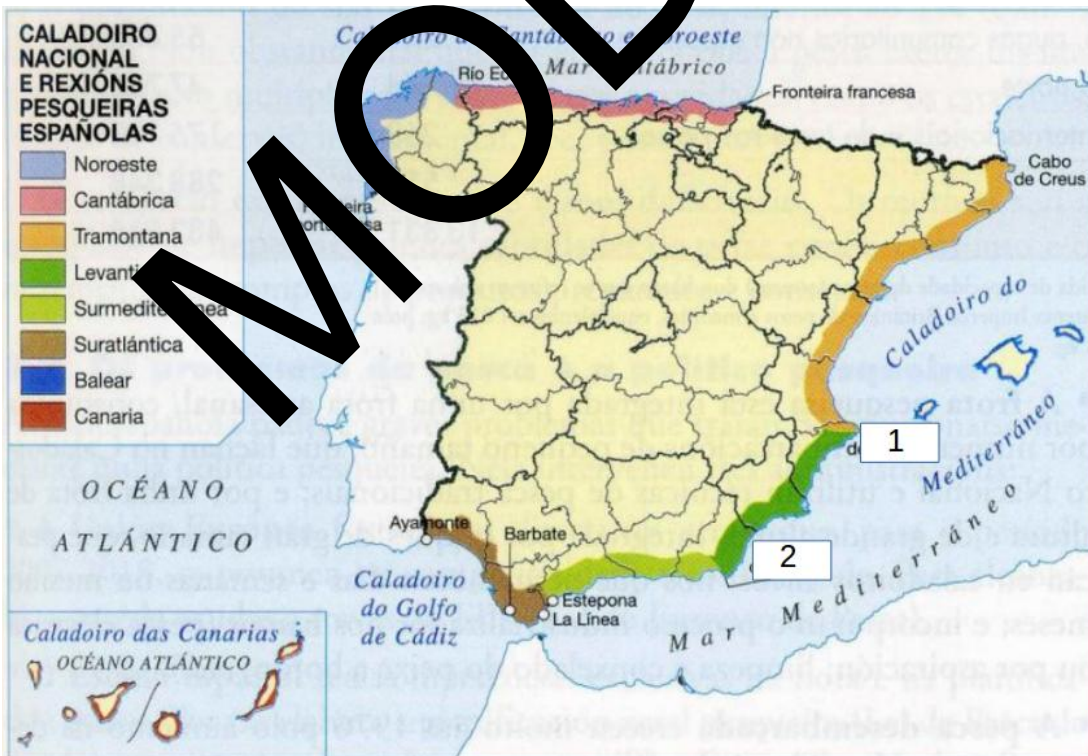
CALADOIRO NACIONAL E REXIÓNS PESQUEIRAS ESPAÑOLAS

Noroeste
Cantábrica
Tramontana
Levanti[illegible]
Surmedite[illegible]nea
Suratlántica
Balear
Canaria

MO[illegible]

Ca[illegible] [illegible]antá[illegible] e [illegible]roeste
Río E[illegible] Mar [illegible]antábrico
Fronteira francesa
Cabo de Creus
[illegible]eira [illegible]rtu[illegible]sa
Caladoiro do Mediterráneo
1
de
2
OCÉANO ATLÁNTICO
Ayamonte
Barbate
Caladoiro do Golfo de Cádiz
Estepona
La Línea
Mar Mediterráneo
Caladoiro das Canarias
OCÉANO ATLÁNTICO